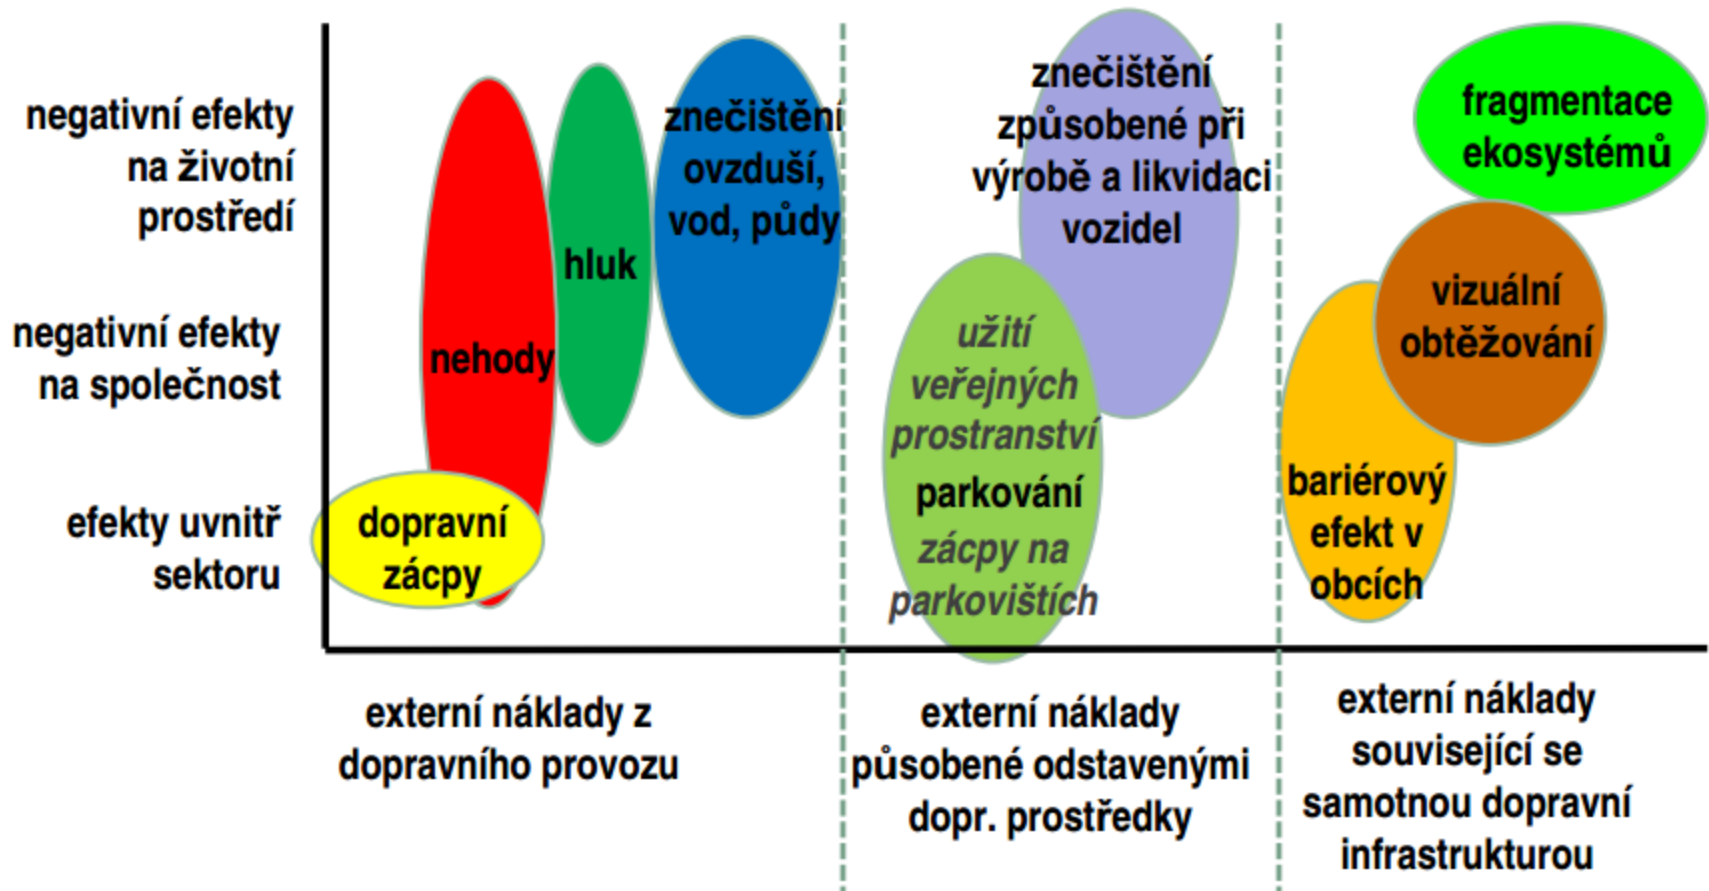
negativní efekty na životní prostředí

negativní efekty na společnost

efekty uvnitř sektoru

nehody

hluk

znečištění ovzduší, vod, půdy

dopravní zácpy

znečištění způsobené při výrobě a likvidaci vozidel

užití veřejných prostranství

parkování

zácpy na parkovištích

fragmentace ekosystémů

vizuální obtěžování

bariérový efekt v obcích

externí náklady z dopravního provozu

externí náklady působené odstavenými dopr. prostředky

externí náklady související se samotnou dopravní infrastrukturou